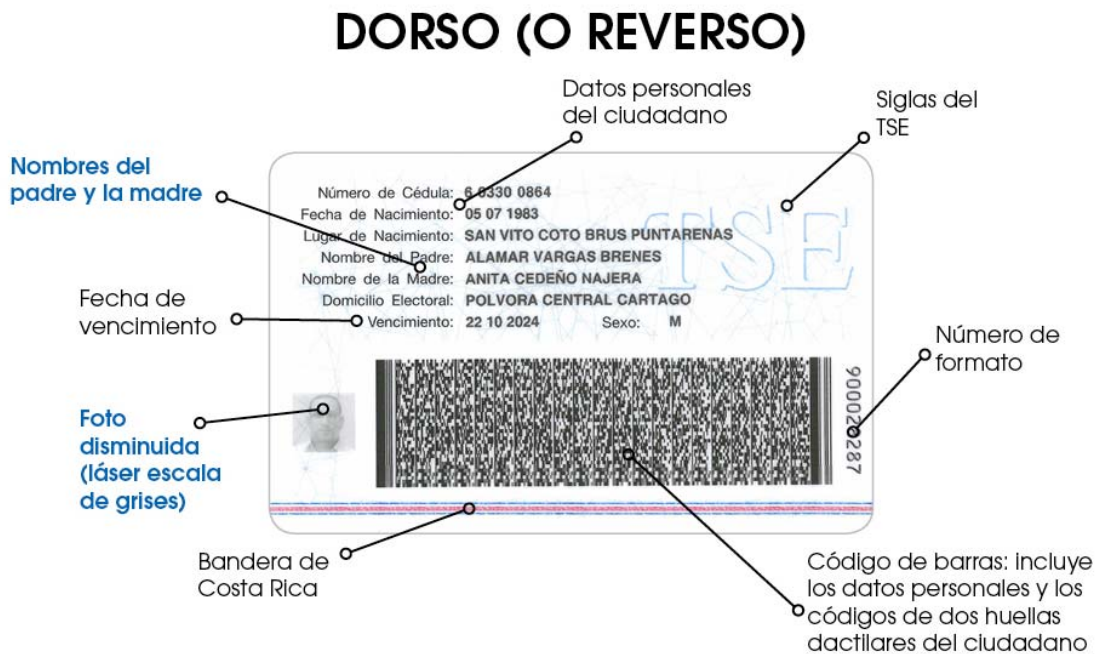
DORSO (O REVERSO)

Datos personales del ciudadano

Siglas del TSE

Nombres del padre y la madre

Número de Cédula: 6 0330 0864
Fecha de Nacimiento: 05 07 1983
Lugar de Nacimiento: SAN VITO COTO BRUS PUNTARENAS
Nombre del Padre: ALAMAR VARGAS BRENES
Nombre de la Madre: ANITA CEDEÑO NAJERA
Domicilio Electoral: POLVORA CENTRAL CARTAGO
Vencimiento: 22 10 2024 Sexo: M

TSE

Fecha de vencimiento

Número de formato

900002287

Foto disminuida (láser escala de grises)

Bandera de Costa Rica

Código de barras: incluye los datos personales y los códigos de dos huellas dactilares del ciudadano